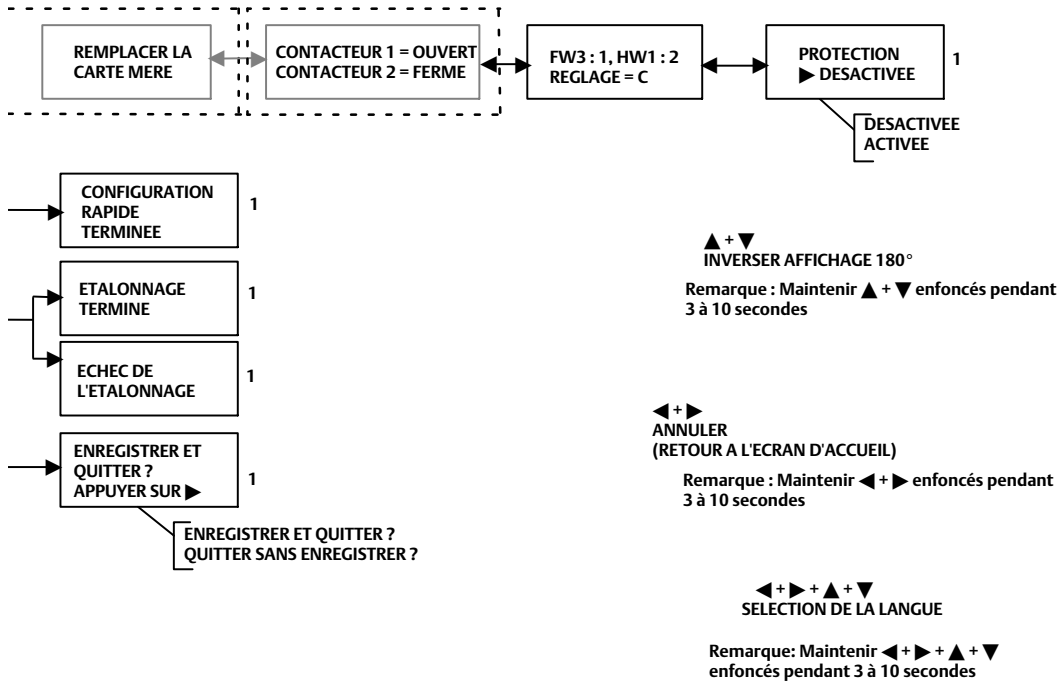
REMPLACER LA CARTE MERE

CONTACTEUR 1 = OUVERT
CONTACTEUR 2 = FERME

FW3 : 1, HW1 : 2
REGLAGE = C

PROTECTION
▶ DESACTIVEE

1

DESACTIVEE
ACTIVEE

CONFIGURATION RAPIDE TERMINEE

1

ETALONNAGE TERMINE

1

ECHEC DE L'ETALONNAGE

1

ENREGISTRER ET QUITTER ? APPUYER SUR ▶

1

ENREGISTRER ET QUITTER ?
QUITTER SANS ENREGISTRER ?

▲ + ▼
INVERSER AFFICHAGE 180°

Remarque : Maintenir ▲ + ▼ enfoncés pendant 3 à 10 secondes

◀ + ▶
ANNULER
(RETOUR A L'ECRAN D'ACCUEIL)

Remarque : Maintenir ◀ + ▶ enfoncés pendant 3 à 10 secondes

◀ + ▶ + ▲ + ▼
SELECTION DE LA LANGUE

Remarque: Maintenir ◀ + ▶ + ▲ + ▼ enfoncés pendant 3 à 10 secondes